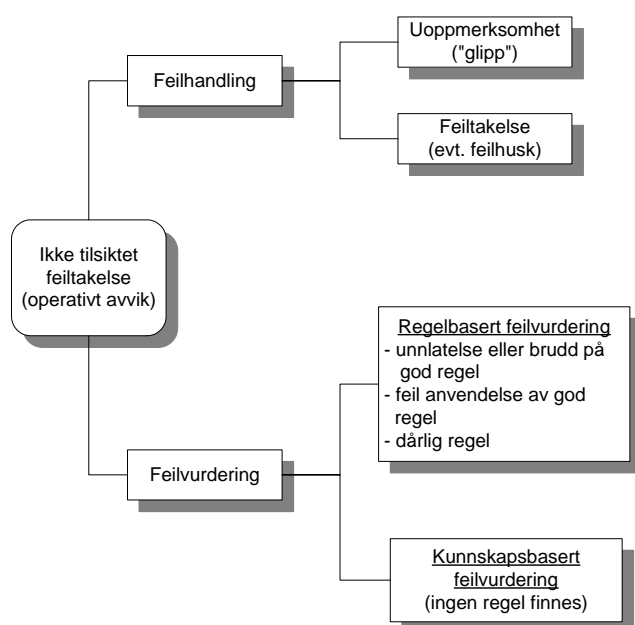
Ikke tilsiktet feiltakelse (operativt avvik)

Feilhandling

Uoppmerksomhet ("glipp")

Feiltakelse (evt. feilhusk)

Feilvurdering

Regelbasert feilvurdering
- unnlatelse eller brudd på god regel
- feil anvendelse av god regel
- dårlig regel

Kunnskapsbasert feilvurdering
(ingen regel finnes)